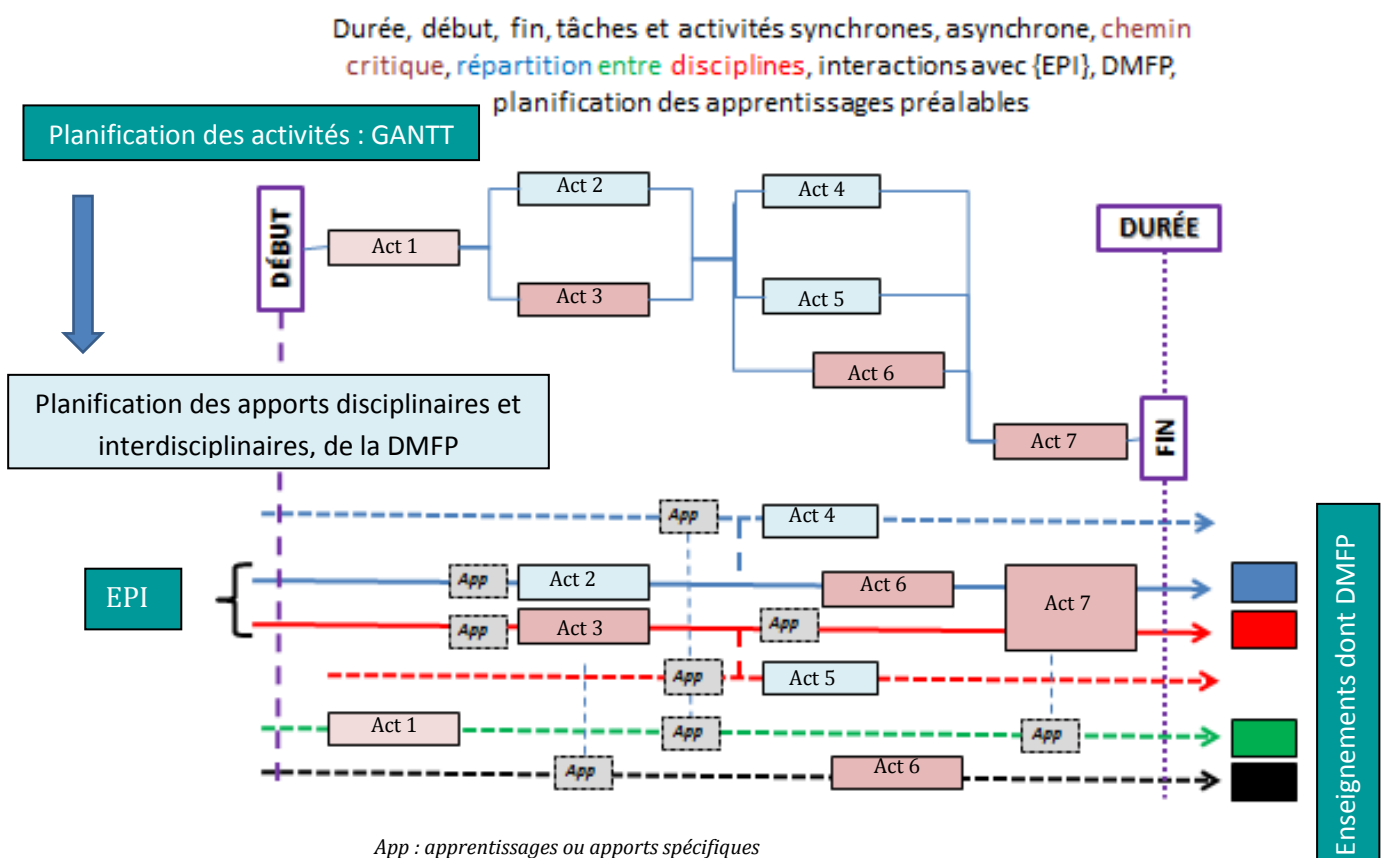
Durée, début, fin, tâches et activités synchrones, asynchrone, chemin critique, répartition entre disciplines, interactions avec {EPI}, DMFP, planification des apprentissages préalables

Planification des activités : GANTT

DÉBUT

Act 1

Act 2

Act 3

Act 4

Act 5

Act 6

Act 7

DURÉE

FIN

Planification des apports disciplinaires et interdisciplinaires, de la DMFP

App

Act 4

EPI

App

Act 2

Act 6

Act 7

App

Act 3

App

App

Act 5

Act 1

App

App

App

Act 6

Enseignements dont DMFP

App : apprentissages ou apports spécifiques